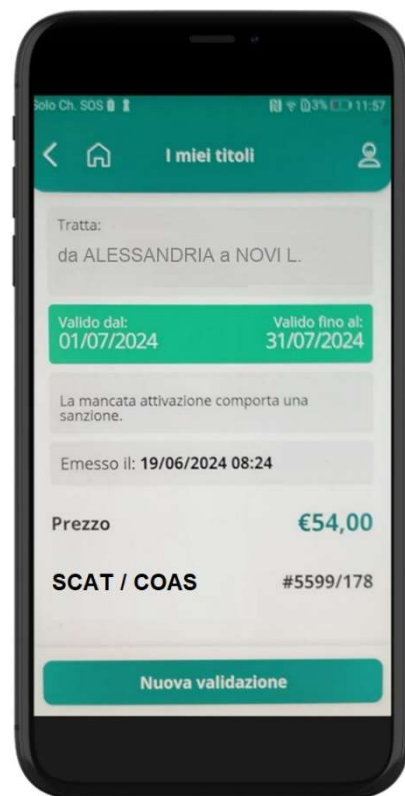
olo Ch. SOS

I miei titoli

Tratta:
da ALESSANDRIA a NOVI L.

Valido dal:
01/07/2024

Valido fino al:
31/07/2024

La mancata attivazione comporta una sanzione.

Emesso il: 19/06/2024 08:24

Prezzo
€54,00

SCAT / COAS
#5599/178

Nuova validazione